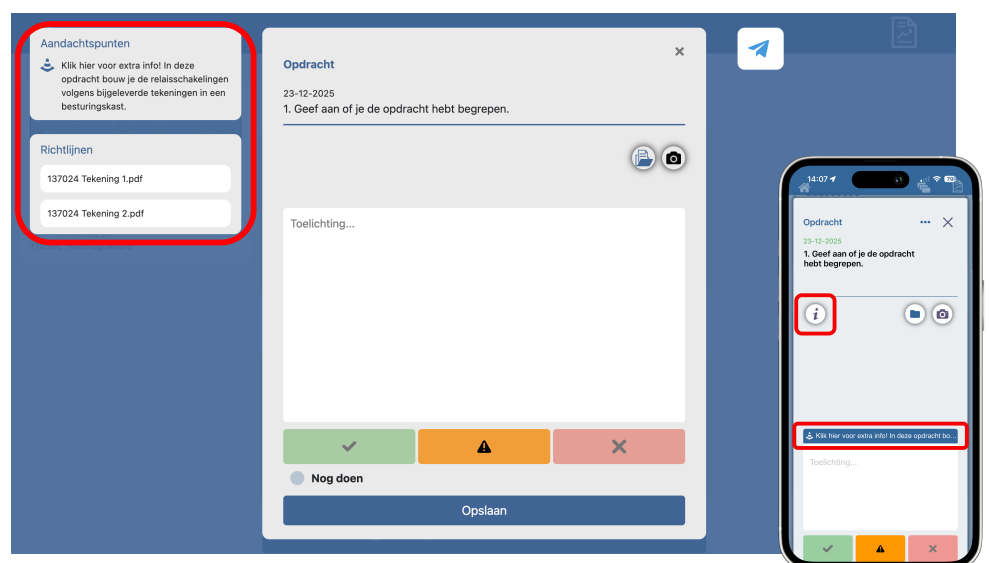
Aandachtspunten

Klik hier voor extra info! In deze opdracht bouw je de relaisschakelingen volgens bijgeleverde tekeningen in een besturingskast.

Richtlijnen

137024 Tekening 1.pdf

137024 Tekening 2.pdf

Opdracht

×

23-12-2025

1. Geef aan of je de opdracht hebt begrepen.

Toelichting...

Nog doen

Opslaan

14:07

Opdracht

23-12-2025

1. Geef aan of je de opdracht hebt begrepen.

i

Klik hier voor extra info! In deze opdracht bo...

Toelichting...